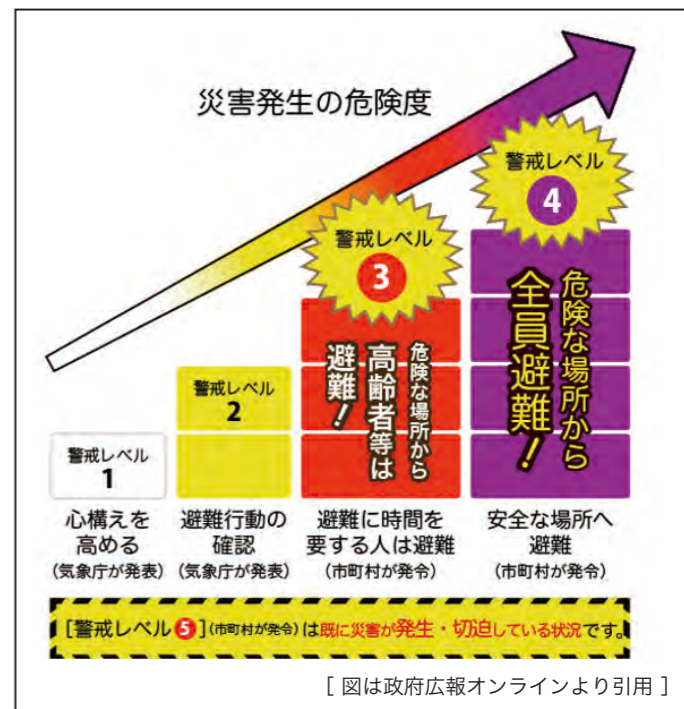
災害発生の危険度

警戒レベル
4

危険な場所から
全員避難!

警戒レベル
3

危険な場所から
高齢者等は
避難!

警戒レベル
2

警戒レベル
1

心構えを
高める
(気象庁が発表)

避難行動の
確認
(気象庁が発表)

避難に時間を
要する人は避難
(市町村が発令)

安全な場所へ
避難
(市町村が発令)

[警戒レベル5](市町村が発令)は既に災害が発生・切迫している状況です。

[ 図は政府広報オンラインより引用 ]